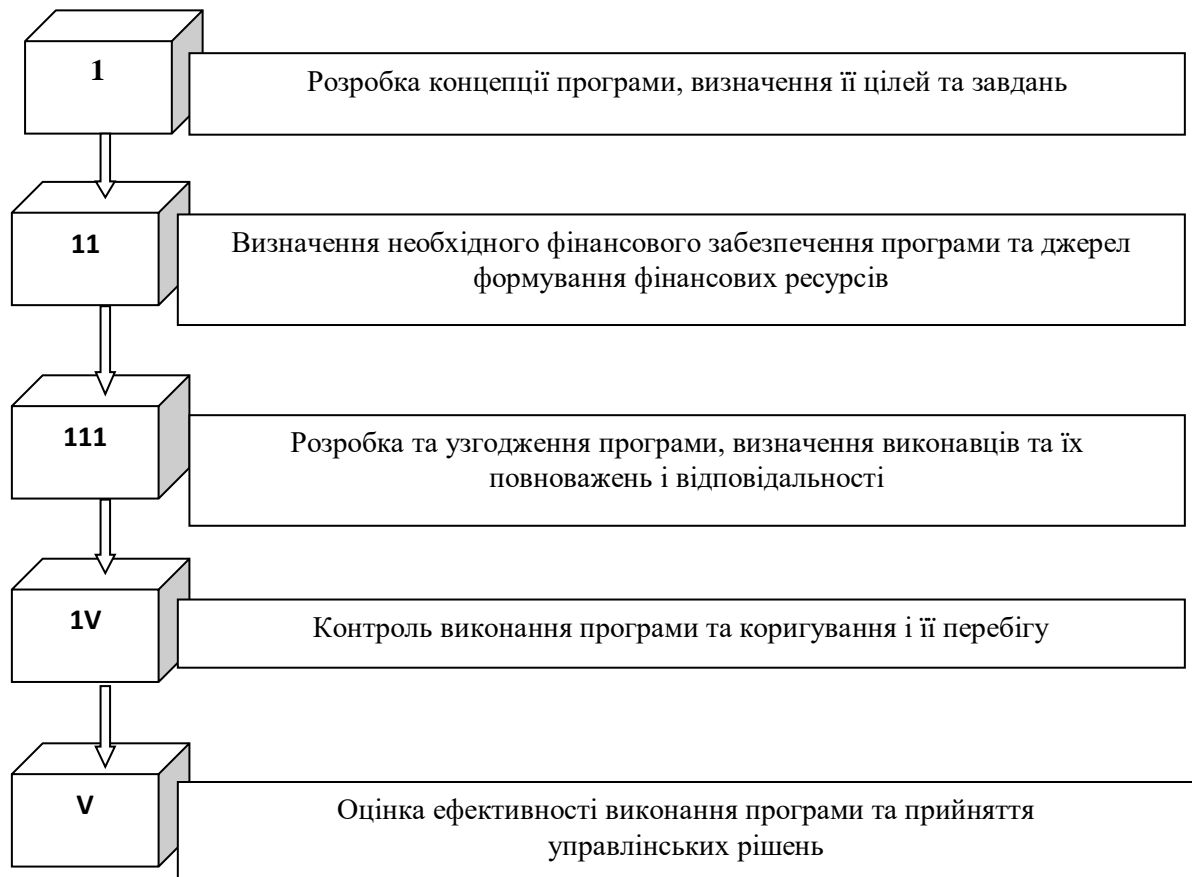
1

Розробка концепції програми, визначення її цілей та завдань

11

Визначення необхідного фінансового забезпечення програми та джерел формування фінансових ресурсів

111

Розробка та узгодження програми, визначення виконавців та їх повноважень і відповідальності

1V

Контроль виконання програми та коригування і її перебігу

V

Оцінка ефективності виконання програми та прийняття управлінських рішень